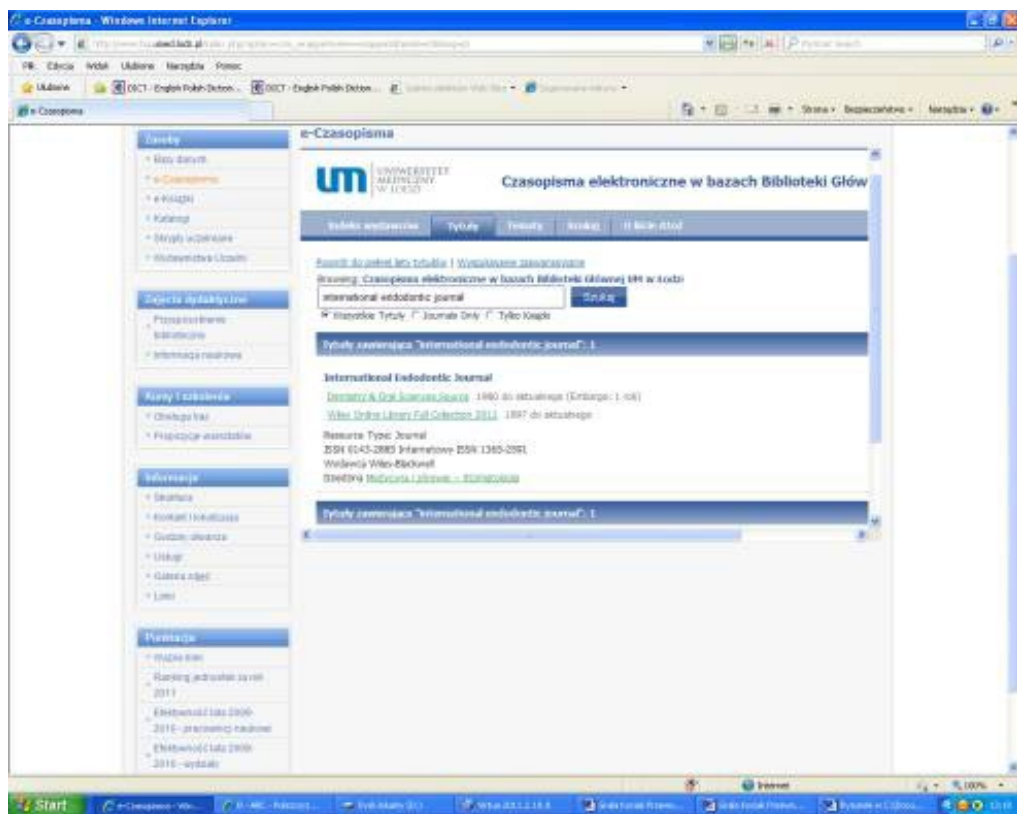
e-Czasopisma - Windows Internet Explorer

Plik Edycja Widok Ulubione Narzędzia Pomoc

Ulubione DICT - English Polish Diction... DICT - English Polish Diction...

e-Czasopisma

Strona • Bezpieczeństwo • Narzędzia •

Zasoby
• Bazy danych
• e-Czasopisma
• e-Książki
• Katalogi
• Skrypty uczelniane
• Wydawnictwa Uczelni

Zajęcia dydaktyczne
• Przysposobienie biblioteczne
• Informacja naukowa

Kursy i szkolenia
• Obsługa baz
• Propozycje warsztatów

Informacje
• Struktura
• Kontakt i lokalizacja
• Godziny otwarcia
• Usługi
• Galeria zdjęć
• Linki

Punktacja
• Impact Factor
• Ranking jednostek za rok 2011
• Efektywność lata 2009-2010 - pracownicy naukowi
• Efektywność lata 2009-2010 - wydziały

e-Czasopisma

UNIWERSYTET MEDYCZNY W ŁODZI

Czasopisma elektroniczne w bazach Biblioteki Głów

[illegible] Tytuły Tematy Szukaj O Bibliotece

Powrót do pełnej listy tytułów | Wyszukiwanie zaawansowane

Browsing: Czasopisma elektroniczne w bazach Biblioteki Głównej UM w Łodzi

international endodontic journal

Szukaj

Wszystkie Tytuły Journals Only Tylko Książki

Tytuły zawierające "international endodontic journal": 1

International Endodontic Journal

Dentistry & Oral Sciences Source 1980 do aktualnego (Embargo: 1 rok)

Wiley Online Library Full Collection 2012 1997 do aktualnego

Resource Type: Journal
ISSN 0143-2885 Internetowe ISSN 1365-2591
Wydawca Wiley-Blackwell
Dziedzina Medycyna i zdrowie -- Stomatologia

Tytuły zawierające "international endodontic journal": 1

Internet

100%

Start e-Czasopisma - Win...